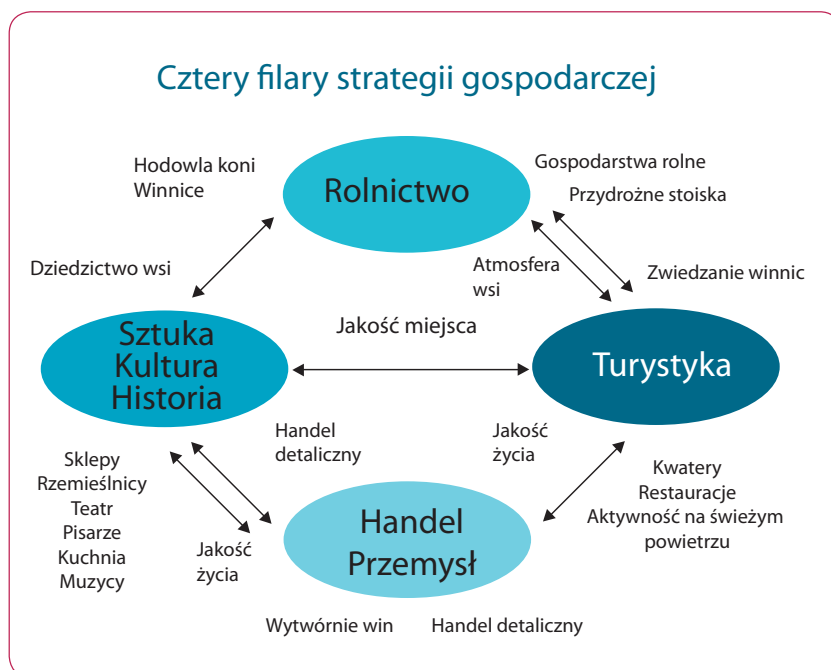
Cztery filary strategii gospodarczej

Hodowla koni
Winnice

Rolnictwo

Gospodarstwa rolne
Przydrożne stoiska

Dziedzictwo wsi

Atmosfera wsi

Zwiedzanie winnic

Jakość miejsca

Sztuka
Kultura
Historia

Turystyka

Handel detaliczny

Jakość życia

Sklepy
Rzemieślnicy
Teatr
Pisarze
Kuchnia
Muzycy

Kwatery
Restauracje
Aktywność na świeżym powietrzu

Jakość życia

Handel
Przemysł

Wytwórnie win

Handel detaliczny